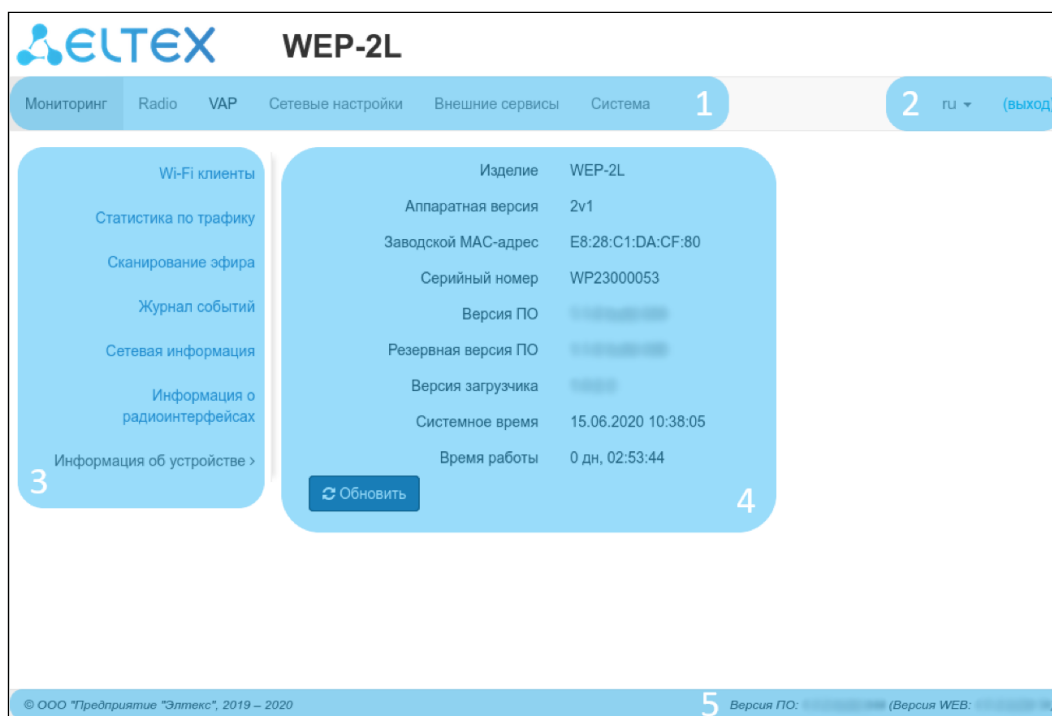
ELTEX WEP-2L

Мониторинг Radio VAP Сетевые настройки Внешние сервисы Система 1

2 ru (выход)

Wi-Fi клиенты

Статистика по трафику

Сканирование эфира

Журнал событий

Сетевая информация

Информация о радиоинтерфейсах

Информация об устройстве ›

3

| | |
|---|---|
| Изделие | WEP-2L |
| Аппаратная версия | 2v1 |
| Заводской MAC-адрес | E8:28:C1:DA:CF:80 |
| Серийный номер | WP23000053 |
| Версия ПО | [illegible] |
| Резервная версия ПО | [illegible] |
| Версия загрузчика | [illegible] |
| Системное время | 15.06.2020 10:38:05 |
| Время работы | 0 дн, 02:53:44 |

Обновить

4

© ООО "Предприятие "Элтекс", 2019 – 2020

5 Версия ПО: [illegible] (Версия WEB: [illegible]